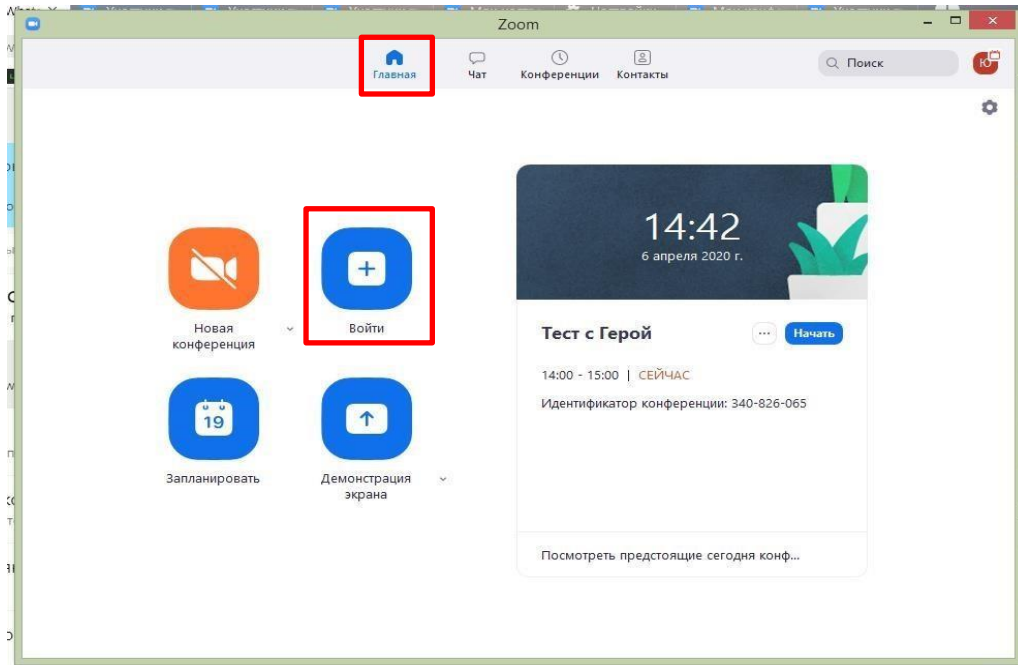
Zoom

Главная
Чат
Конференции
Контакты
Поиск
Ю

Новая конференция
Войти
Запланировать
19
Демонстрация экрана

14:42
6 апреля 2020 г.

Тест с Герой
···
Начать

14:00 - 15:00 | СЕЙЧАС

Идентификатор конференции: 340-826-065

Посмотреть предстоящие сегодня конф...